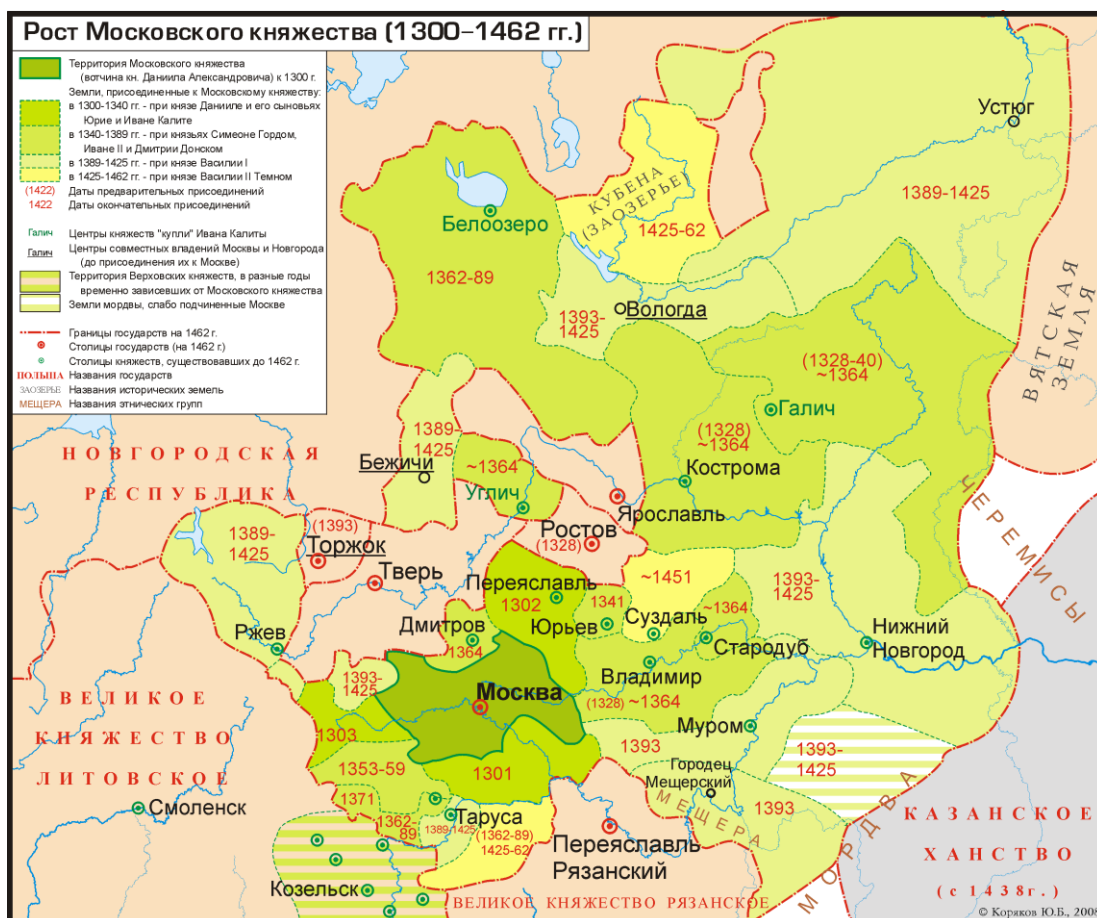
Рост Московского княжества (1300–1462 гг.)

Территория Московского княжества (вотчина кн. Даниила Александровича) к 1300 г.
Земли, присоединенные к Московскому княжеству:
в 1300-1340 гг. - при князе Данииле и его сыновьях Юрие и Иване Калите
в 1340-1389 гг. - при князьях Симеоне Гордом, Иване II и Дмитрии Донском
в 1389-1425 гг. - при князе Василии I
в 1425-1462 гг. - при князе Василии II Темном
(1422) Даты предварительных присоединений
1422 Даты окончательных присоединений
Галич Центры княжеств "купли" Ивана Калиты
Галич Центры совместных владений Москвы и Новгорода (до присоединения их к Москве)
Территория Верховских княжеств, в разные годы временно зависевших от Московского княжества
Земли мордвы, слабо подчиненные Москве
Границы государств на 1462 г.
Столицы государств (на 1462 г.)
Столицы княжеств, существовавших до 1462 г.
ПОЛЬША Названия государств
ЗАОЗЕРЬЕ Названия исторических земель
МЕЩЕРА Названия этнических групп

Устюг
1389-1425
КУБЕНА (ЗАОЗЕРЬЕ)
1425-62
Белоозеро
1362-89
1393-1425
Вологда
ВЯТСКАЯ ЗЕМЛЯ
(1328-40) ~1364
Галич
(1328) ~1364
Кострома
НОВГОРОДСКАЯ РЕСПУБЛИКА
1389-1425
Бежичи
~1364
Углич
Ярославль
Ростов
(1328)
ЧЕРЕМИСЫ
1389-1425
(1393)
Торжок
Тверь
Переяславль
1302
~1451
1393-1425
1341
Суздаль
~1364
Ржев
Дмитров
Юрьев
Стародуб
Нижний Новгород
1364
Владимир
1393-1425
Москва
(1328) ~1364
ВЕЛИКОЕ КНЯЖЕСТВО ЛИТОВСКОЕ
1303
Муром
1393
1393-1425
1353-59
1301
Городец Мещерский
Смоленск
1371
МЕЩЕРА
1393
МОРДВА
КАЗАНСКОЕ ХАНСТВО (с 1438 г.)
1362-89
Таруса
1389/1425
(1362-89) 1425-62
Переяславль Рязанский
Козельск
ВЕЛИКОЕ КНЯЖЕСТВО РЯЗАНСКОЕ
© Коряков Ю.Б., 200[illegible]